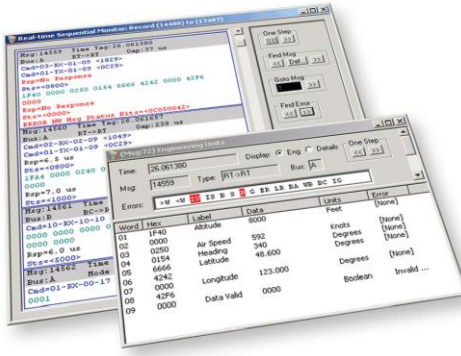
Real-time Sequential Monitor: Record (14480) to (17487)

Msg:14559 Time Tag:26.061380
Bus:A RT->RT Gap:37 us
Cmd=05-RX-01-09 <1029>
Cmd=01-TX-01-09 <0C29>
Rsp=No Response
Sts=<0000>
1F40 0000 0250 0154 6666 4242 0000 42F6
0000
Rsp=No Response
Sts=<0000>
ERROR NR Msg Status Bits=<0C01004E>
Msg:14560 Time Tag:26.061667
Bus:A RT->RT Gap:239 us
Cmd=02-RX-02-09 <1049>
Cmd=01-TX-01-09 <0C29>
Rsp=6.5 us
Sts=<0800>
1FA4 0000 0240 0
0000
Rsp=7.0 us
Sts=<1000>
Msg:14561 Time
Bus:B BC->
Cmd=10-RX-10-10
0000 0000 0000 0
0000 0000
Rsp=6.5 us
Sts=<5000>
Msg:14562 Time
Bus:A Mode
Cmd=01-RX-00-17
0001

One Step
<< >>
Find Msg
<< Del. >>
Goto Msg
Find Error
<< >>

(Msg:72) Engineering Units
Time: 26.061380
Display: Eng Details
One Step
<< >>
Msg: 14559
Type: RT->RT
Bus: A
Errors: >W <W TX IS B S C S ER LR RA WB BC IG

| Word | Hex | Label | Data | Units | Error |
|---|---|---|---|---|---|
| 01 | 1F40 | Altitude | 8000 | Feet | [None] |
| 02 | 0000 | Air Speed | 592 | Knots | [None] |
| 03 | 0250 | Heading | 340 | Degrees | [None] |
| 04 | 0154 | Latitude | 48.600 | Degrees | |
| 05 | 6666 | | | Degrees | [None] |
| 06 | 4242 | Longitude | 123.000 | | |
| 07 | 0000 | | | Boolean | Invalid ... |
| 08 | 42F6 | Data Valid | 0000 | | |
| 09 | 0000 | | | | |